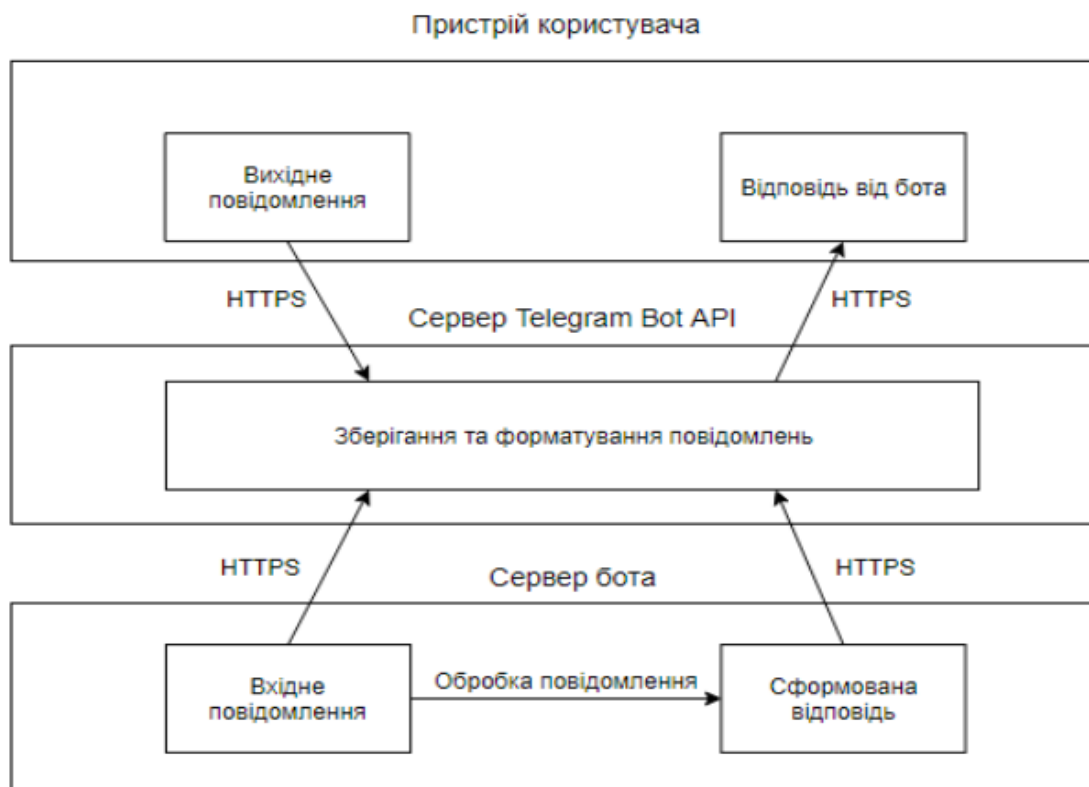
Пристрій користувача

Вихідне повідомлення

Відповідь від бота

HTTPS

HTTPS

Сервер Telegram Bot API

Зберігання та форматування повідомлень

HTTPS

HTTPS

Сервер бота

Вхідне повідомлення

Обробка повідомлення

Сформована відповідь